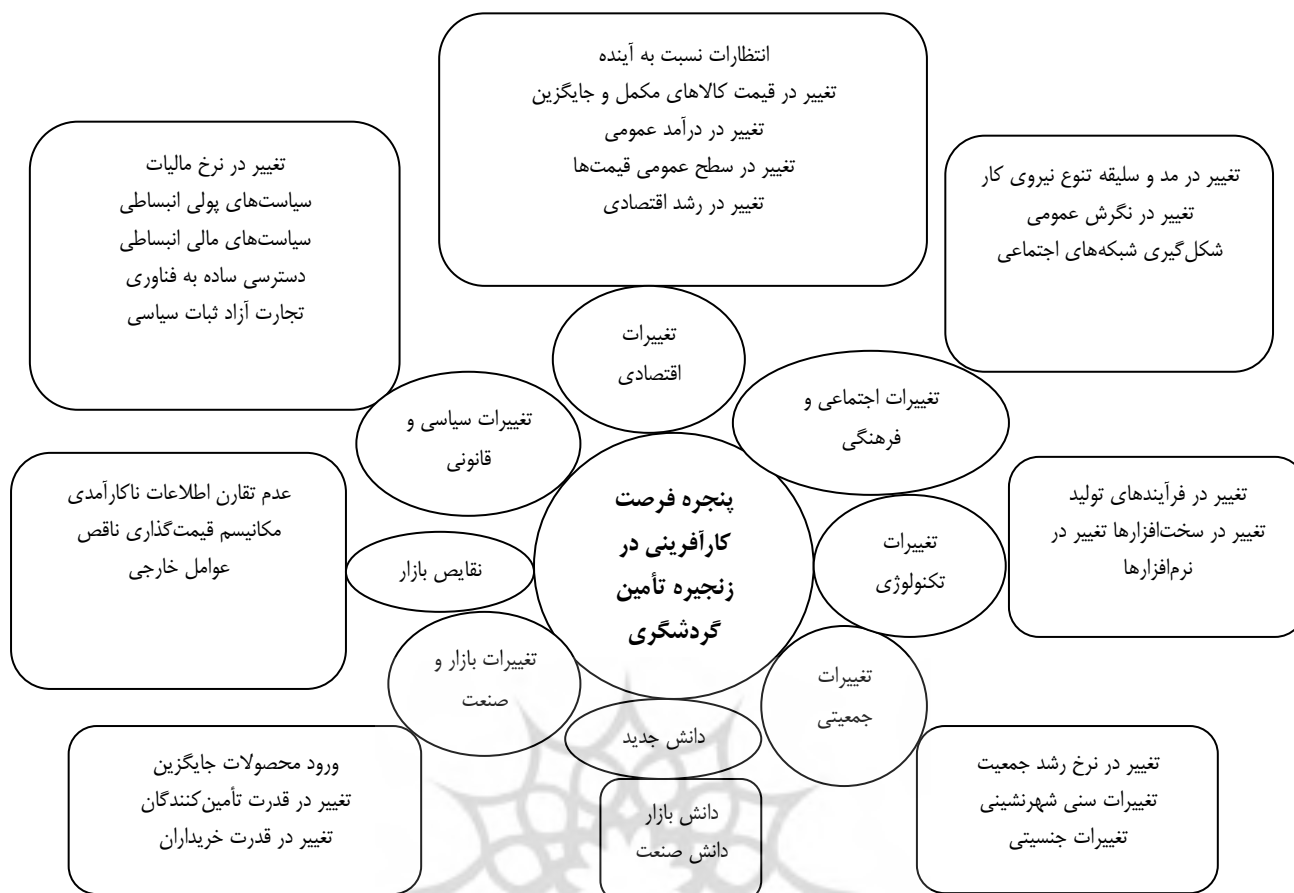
انتظارات نسبت به آینده
تغییر در قیمت کالاهای مکمل و جایگزین
تغییر در درآمد عمومی
تغییر در سطح عمومی قیمت‌ها
تغییر در رشد اقتصادی

تغییر در نرخ مالیات
سیاست‌های پولی انبساطی
سیاست‌های مالی انبساطی
دسترسی ساده به فناوری
تجارت آزاد ثبات سیاسی

تغییر در مد و سلیقه تنوع نیروی کار
تغییر در نگرش عمومی
شکل‌گیری شبکه‌های اجتماعی

تغییرات اقتصادی

تغییرات سیاسی و قانونی

تغییرات اجتماعی و فرهنگی

پنجره فرصت کارآفرینی در زنجیره تأمین گردشگری

عدم تقارن اطلاعات ناکارآمدی
مکانیسم قیمت‌گذاری ناقص
عوامل خارجی

نقایص بازار

تغییرات تکنولوژی

تغییر در فرآیندهای تولید
تغییر در سخت‌افزارها تغییر در نرم‌افزارها

تغییرات بازار و صنعت

تغییرات جمعیتی

دانش جدید

ورود محصولات جایگزین
تغییر در قدرت تأمین‌کنندگان
تغییر در قدرت خریداران

دانش بازار
دانش صنعت

تغییر در نرخ رشد جمعیت
تغییرات سنی شهرنشینی
تغییرات جنسیتی